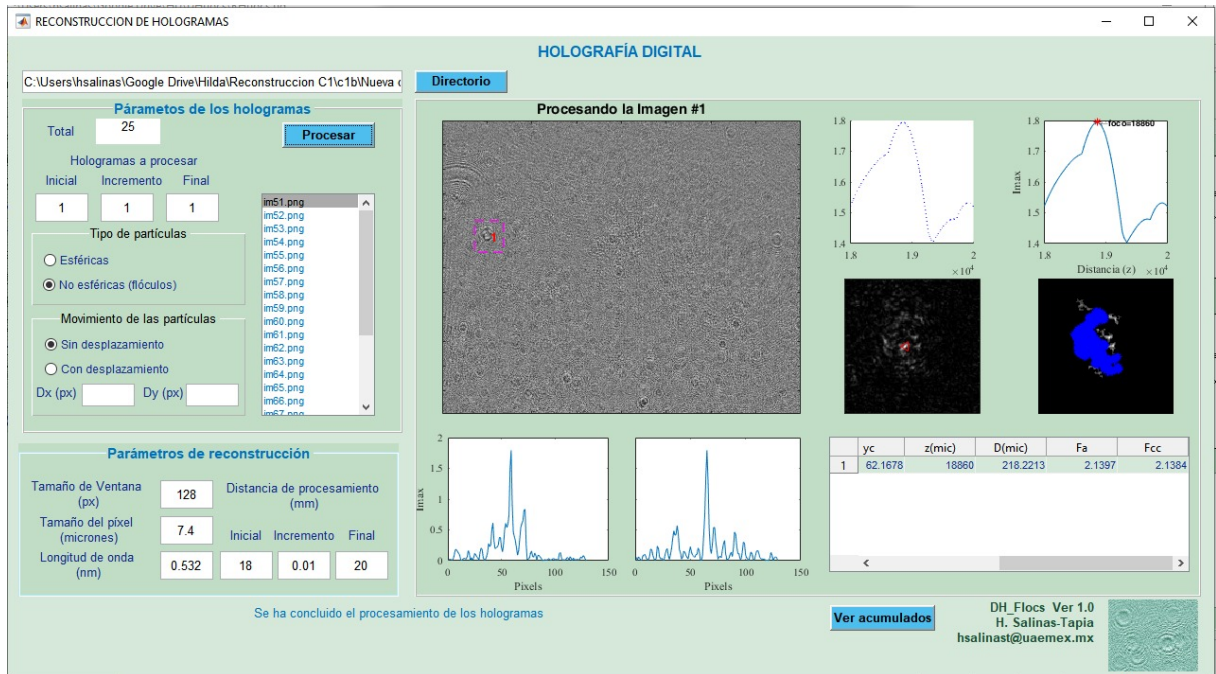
RECONSTRUCCION DE HOLOGRAMAS

HOLOGRAFÍA DIGITAL

C:\Users\hsalinas\Google Drive\Hilda\Reconstruccion C1\c1b\Nueva c

Directorio

Párametos de los hologramas

Total 25

Procesar

Hologramas a procesar

Inicial Incremento Final

1 1 1

im51.png
im52.png
im53.png
im54.png
im55.png
im56.png
im57.png
im58.png
im59.png
im60.png
im61.png
im62.png
im63.png
im64.png
im65.png
im66.png
im67.png

Tipo de partículas

Esféricas

No esféricas (flóculos)

Movimiento de las partículas

Sin desplazamiento

Con desplazamiento

Dx (px) Dy (px)

Procesando la Imagen #1

1.8
1.7
1.6
1.5
1.4
1.8 1.9 2
$\times 10^4$

foco=18860
1.8
1.7
1.6
1.5
1.4
Imax
1.8 1.9 2
Distancia (z) $\times 10^4$

Parámetros de reconstrucción

Tamaño de Ventana (px) 128

Distancia de procesamiento (mm)

Tamaño del píxel (micrones) 7.4

Inicial Incremento Final

Longitud de onda (nm) 0.532 18 0.01 20

2
1.5
1
0.5
0
Imax
0 50 100 150
Pixels

0 50 100 150
Pixels

| | yc | z(mic) | D(mic) | Fa | Fcc |
|---|---|---|---|---|---|
| 1 | 62.1678 | 18860 | 218.2213 | 2.1397 | 2.1384 |

Se ha concluido el procesamiento de los hologramas

Ver acumulados

DH_Flocs Ver 1.0
H. Salinas-Tapia
hsalinast@uaemex.mx